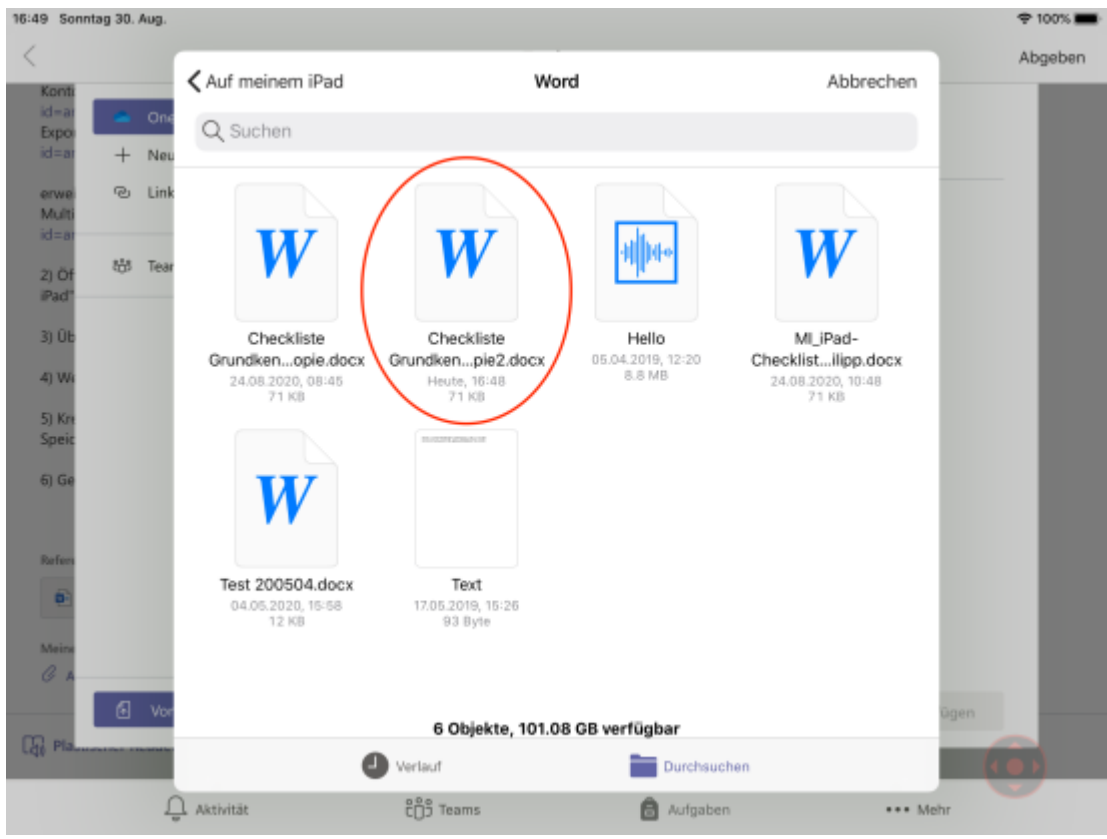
16:49 Sonntag 30. Aug.

100%

Abgeben

Kont
id=ar
Expo
id=ar

erwe
Multi
id=ar

2) Öf
iPad"

3) Üb

4) We

5) Kr
Speic

6) Ge

Refer

Meine

One
Neu
Link
Tean

Vo

Pla

Auf meinem iPad

Word

Abbrechen

Suchen

W
Checkliste Grundken...opie.docx
24.08.2020, 08:45
71 KB

W
Checkliste Grundken...pie2.docx
Heute, 16:48
71 KB

Hello
05.04.2019, 12:20
8.8 MB

W
MI_iPad-Checklist...ilipp.docx
24.08.2020, 10:48
71 KB

W
Test 200504.docx
04.05.2020, 15:58
12 KB

Text
17.05.2019, 15:26
93 Byte

6 Objekte, 101.08 GB verfügbar

Verlauf

Durchsuchen

fügen

Aktivität

Teams

Aufgaben

••• Mehr